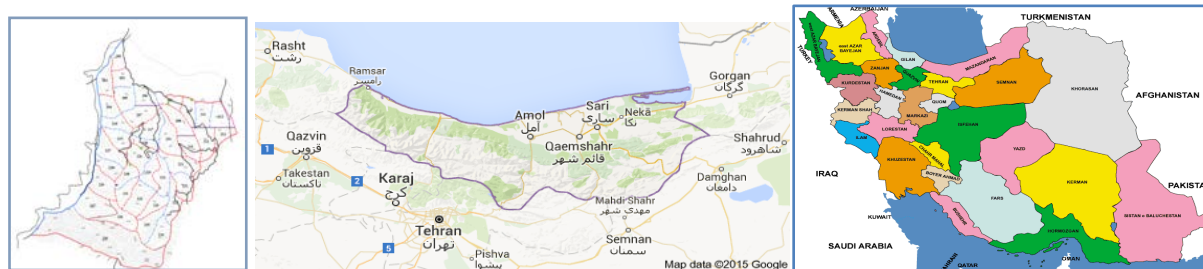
Rasht
رشت
Ramsar
رامسر
Gorgan
گرگان
Sari
ساری
Neka
نکا
Amol
آمل
Qazvin
قزوین
Qaemshahr
قائم شهر
Shahrud
شاهرود
1
Takestan
تاکستان
2
Karaj
کرج
Damghan
دامغان
Mahdi Shahr
مهدی شهر
Tehran
تهران
5
Pishva
پیشوا
Semnan
سمنان
Map data ©2015 Google

AZERBAIJAN
TURKMENISTAN
ARMENIA
TURKEY
east AZAR BAYEJAN
ARDABIL
GILAN
ZANJAN
MAZANDARAN
GOLESTAN
TEHRAN
KURDESTAN
QAZVIN
SEMNAN
KHORASAN
HAMEDAN
QOM
AFGHANISTAN
KERMAN SHAH
MARKAZI
ESFAHAN
LORESTAN
ILAM
IRAQ
KHUZESTAN
CHAHAR MAHAL
YAZD
BOYER AHMAD
PAKISTAN
KERMAN
BUSHEHR
FARS
KUWAIT
SISTAN o BALUCHESTAN
HORMOZGAN
SAUDI ARABIA
QATAR
OMAN